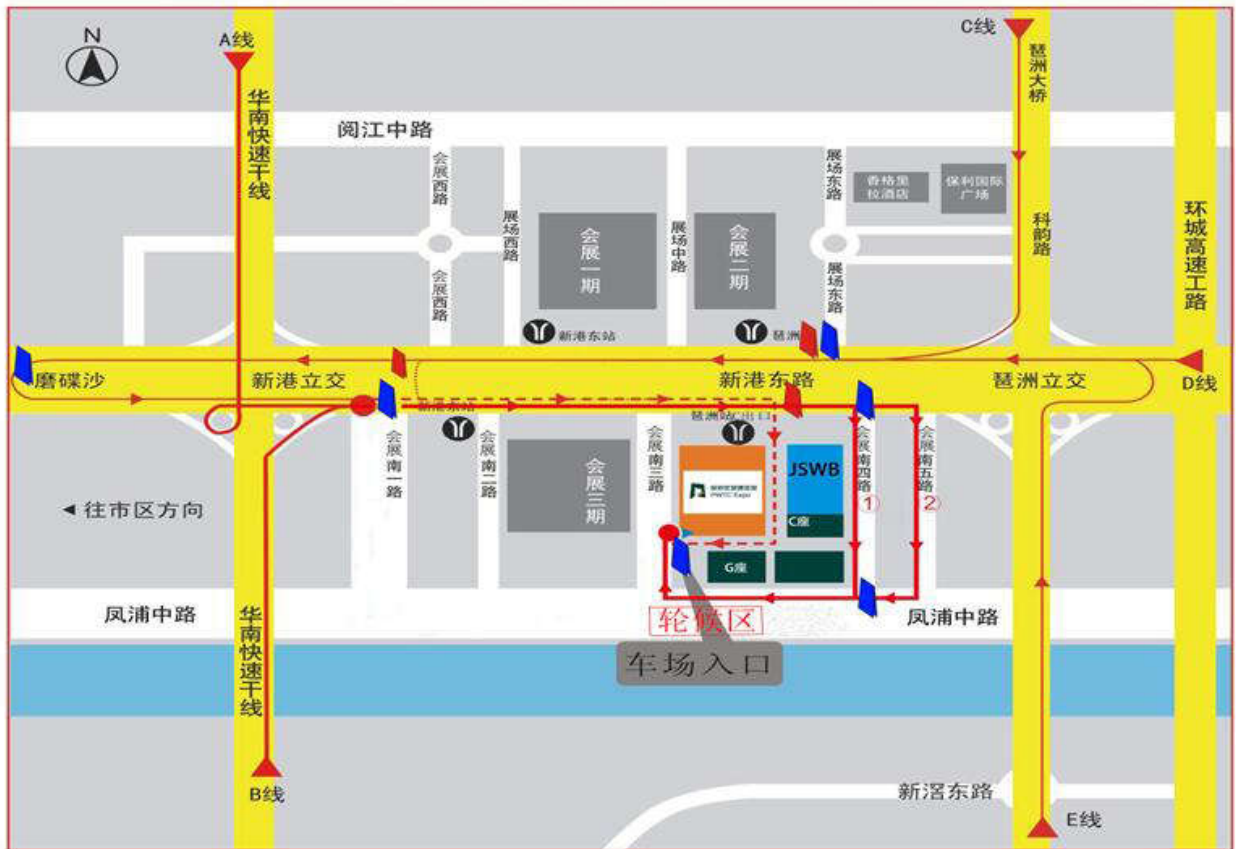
N

A线

华南快速干线

C线

琶洲大桥

阅江中路

会展西路

展场西路

展场中路

展场东路

香格里拉酒店

保利国际广场

科韵路

环城高速工路

会展一期

会展二期

会展西路

展场东路

新港东站

琶洲

磨碟沙

新港立交

新港东路

琶洲立交

D线

新港东路

琶洲站C出口

会展南一路

会展南二路

会展三期

会展南三路

会展南四路

会展南五路

JSWB

C座

①

②

◄ 往市区方向

G座

凤浦中路

轮候区

凤浦中路

车场入口

华南快速干线

B线

新滘东路

E线